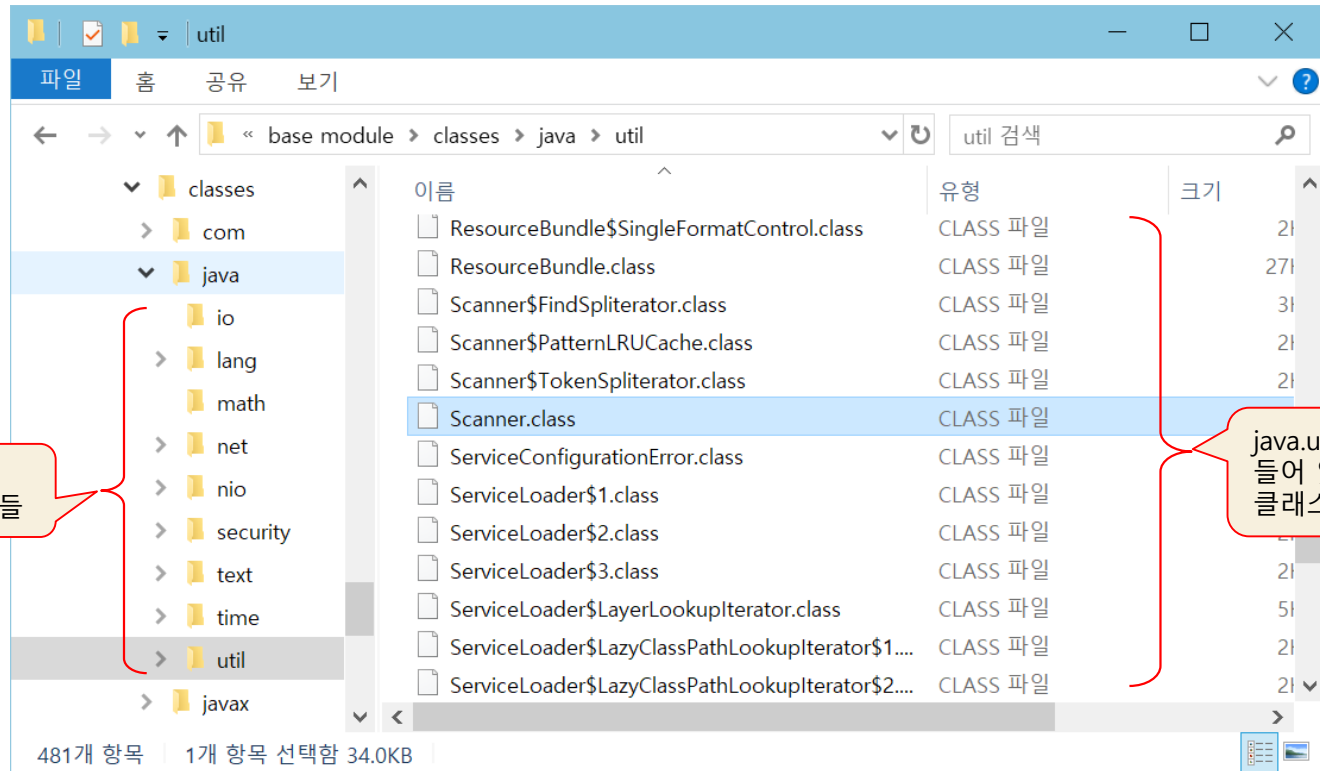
util

파일 홈 공유 보기

« base module › classes › java › util

util 검색

classes
com
java
io
lang
math
net
nio
security
text
time
util
javax

들

| 이름 | 유형 | 크기 |
|---|---|---|
| ResourceBundle$SingleFormatControl.class | CLASS 파일 | 2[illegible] |
| ResourceBundle.class | CLASS 파일 | 27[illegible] |
| Scanner$FindSpliterator.class | CLASS 파일 | 3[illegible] |
| Scanner$PatternLRUCache.class | CLASS 파일 | 2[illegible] |
| Scanner$TokenSpliterator.class | CLASS 파일 | 2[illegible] |
| Scanner.class | CLASS 파일 | |
| ServiceConfigurationError.class | CLASS 파일 | |
| ServiceLoader$1.class | CLASS 파일 | |
| ServiceLoader$2.class | CLASS 파일 | |
| ServiceLoader$3.class | CLASS 파일 | 2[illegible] |
| ServiceLoader$LayerLookupIterator.class | CLASS 파일 | 5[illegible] |
| ServiceLoader$LazyClassPathLookupIterator$1.... | CLASS 파일 | 2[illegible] |
| ServiceLoader$LazyClassPathLookupIterator$2.... | CLASS 파일 | 2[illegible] |

java.u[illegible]
들어 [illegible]
클래스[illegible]

481개 항목 1개 항목 선택함 34.0KB